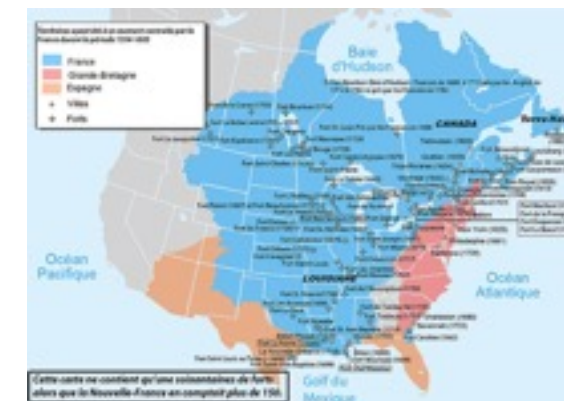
Territoires ayant été à un moment contrôlés par la France durant la période 1534-1803

France
Grande-Bretagne
Espagne
Villes
Forts

Baie d'Hudson

CANADA

Terre-Neuve

LOUISIANE

Océan Pacifique

Océan Atlantique

Golf du Mexique

Cette carte ne contient qu'une soixantaine de forts alors que la Nouvelle-France en comptait plus de 150.

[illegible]